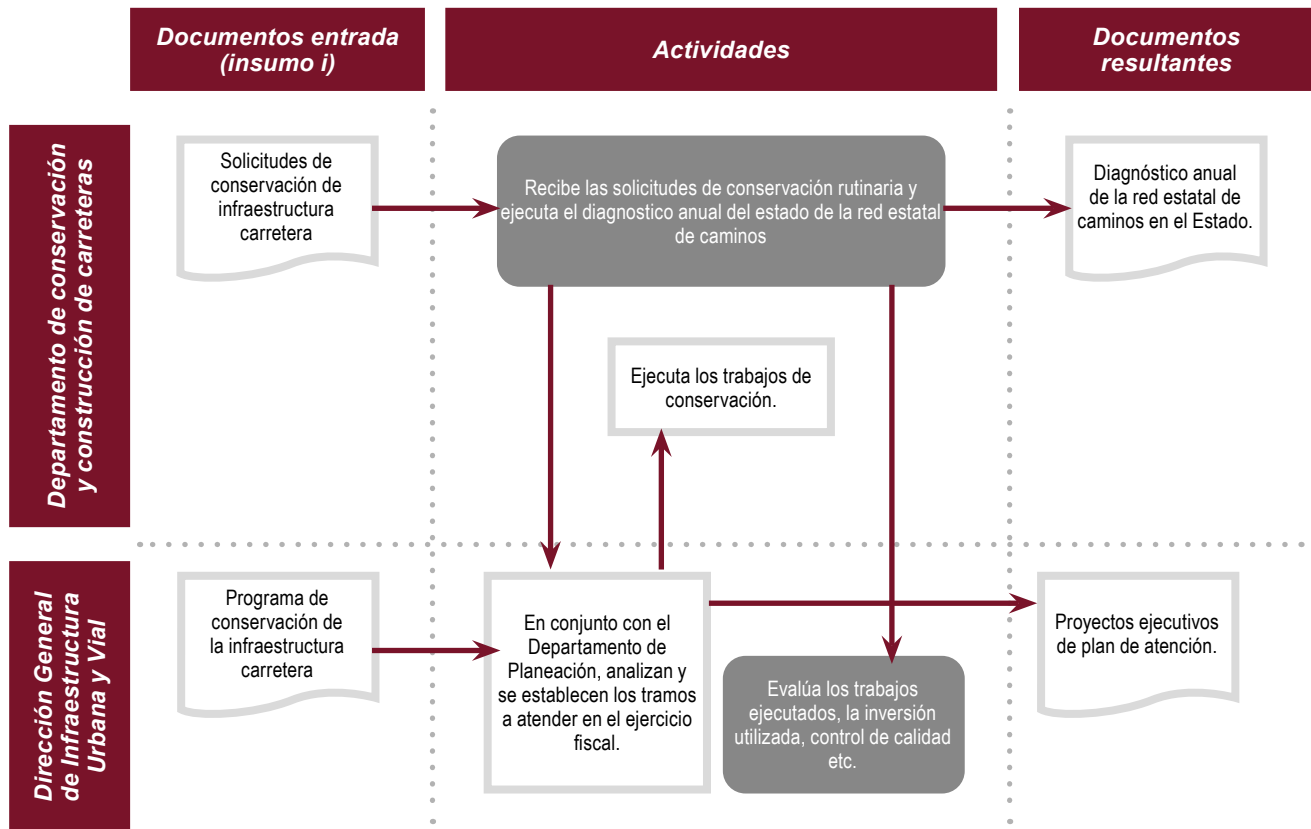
Documentos entrada (insumo i)

Actividades

Documentos resultantes

Departamento de conservación y construcción de carreteras

Solicitudes de conservación de infraestructura carretera

Recibe las solicitudes de conservación rutinaria y ejecuta el diagnostico anual del estado de la red estatal de caminos

Diagnóstico anual de la red estatal de caminos en el Estado.

Ejecuta los trabajos de conservación.

Dirección General de Infraestructura Urbana y Vial

Programa de conservación de la infraestructura carretera

En conjunto con el Departamento de Planeación, analizan y se establecen los tramos a atender en el ejercicio fiscal.

Proyectos ejecutivos de plan de atención.

Evalúa los trabajos ejecutados, la inversión utilizada, control de calidad etc.